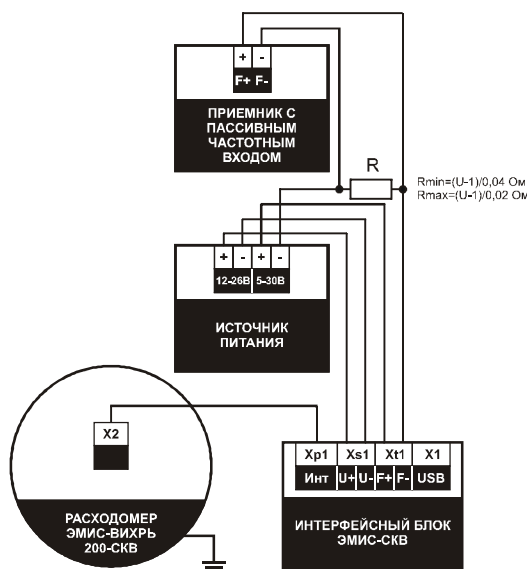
+ -
F+ F-
ПРИЕМНИК С ПАССИВНЫМ ЧАСТОТНЫМ ВХОДОМ

R

Rmin=(U-1)/0,04 Ом
Rmax=(U-1)/0,02 Ом

+ - + -
12-26В 5-30В
ИСТОЧНИК ПИТАНИЯ

X2
РАСХОДОМЕР ЭМИС-ВИХРЬ 200-СКВ

Xp1 Xs1 Xt1 X1
Инт U+ U- F+ F- USB
ИНТЕРФЕЙСНЫЙ БЛОК ЭМИС-СКВ